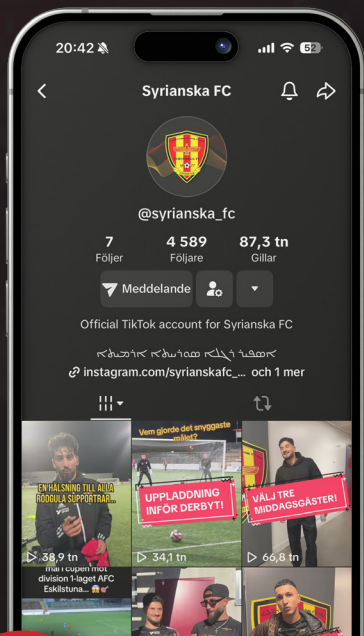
20:42

52

Syrianska FC

@syrianska_fc

7
Följer

4 589
Följare

87,3 tn
Gillar

Meddelande

Official TikTok account for Syrianska FC

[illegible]

instagram.com/syrianskafc_... och 1 mer

EN HÄLSNING TILL ALLA RÖDGULA SUPPORTRAR...

38,9 tn

Vem gjorde det snyggaste målet?

UPPLADDNING INFÖR DERBYT!

34,1 tn

VÄLJ TRE MIDDAGSGÄSTER!

66,8 tn

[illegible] cupen mot division 1-laget AFC Eskilstuna...